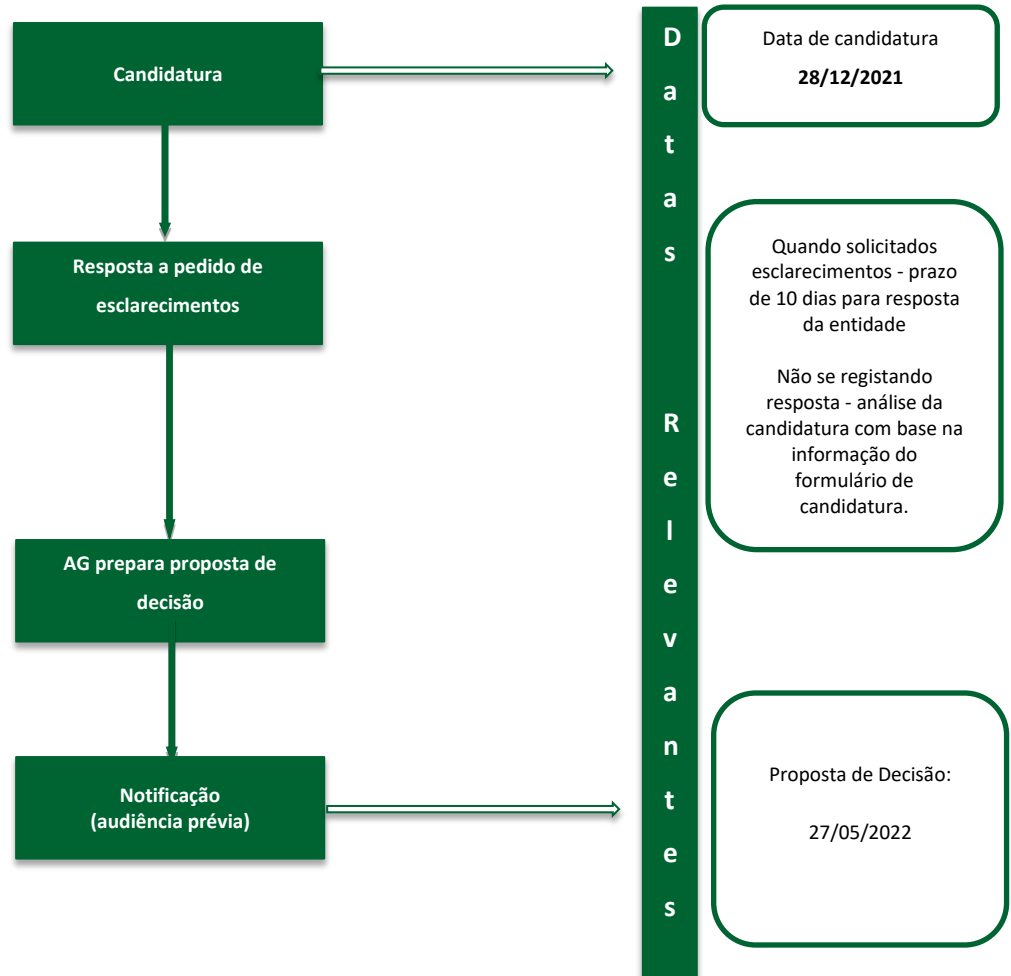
Candidatura

Resposta a pedido de esclarecimentos

AG prepara proposta de decisão

Notificação
(audiência prévia)

D
a
t
a
s

R
e
l
e
v
a
n
t
e
s

Data de candidatura

**28/12/2021**

Quando solicitados esclarecimentos - prazo de 10 dias para resposta da entidade

Não se registando resposta - análise da candidatura com base na informação do formulário de candidatura.

Proposta de Decisão:

27/05/2022